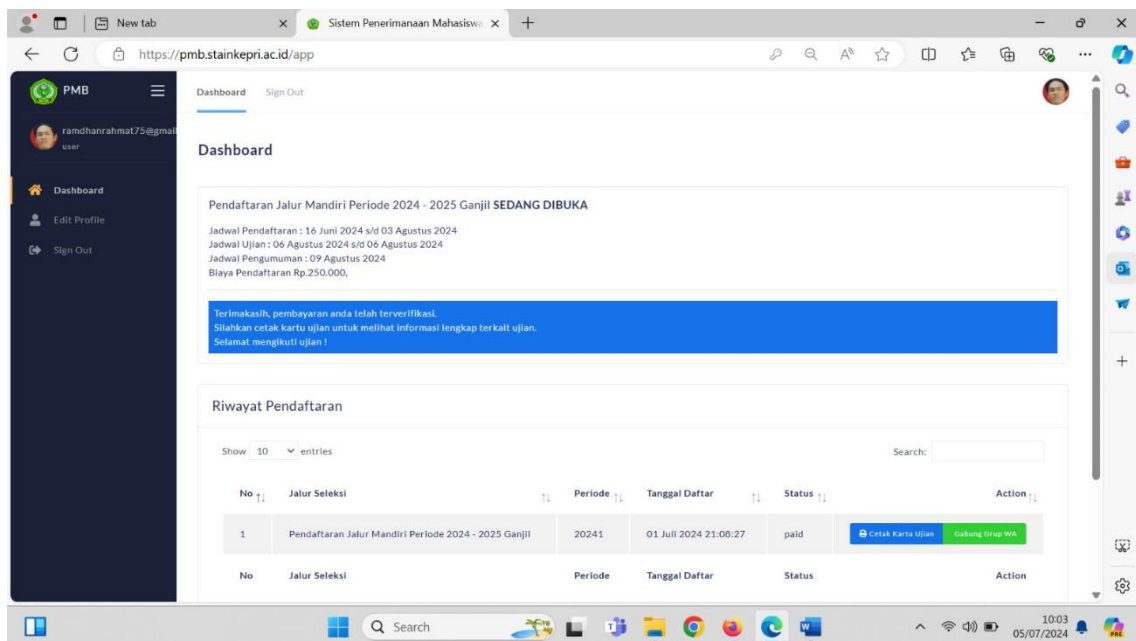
New tab
Sistem Penerimanaan Mahasiswa
https://pmb.stainkepri.ac.id/app

PMB
ramdhanrahmat75@gmai
user
Dashboard
Edit Profile
Sign Out

Dashboard Sign Out

Dashboard

Pendaftaran Jalur Mandiri Periode 2024 - 2025 Ganjil SEDANG DIBUKA

Jadwal Pendaftaran : 16 Juni 2024 s/d 03 Agustus 2024
Jadwal Ujian : 06 Agustus 2024 s/d 06 Agustus 2024
Jadwal Pengumuman : 09 Agustus 2024
Biaya Pendaftaran Rp.250.000,

Terimakasih, pembayaran anda telah terverifikasi.
Silahkan cetak kartu ujian untuk melihat informasi lengkap terkait ujian.
Selamat mengikuti ujian !

Riwayat Pendaftaran

Show 10 entries
Search:

| No | Jalur Seleksi | Periode | Tanggal Daftar | Status | Action |
|---|---|---|---|---|---|
| 1 | Pendaftaran Jalur Mandiri Periode 2024 - 2025 Ganjil | 20241 | 01 Juli 2024 21:08:27 | paid | Cetak Kartu Ujian Gabung Grup WA |
| No | Jalur Seleksi | Periode | Tanggal Daftar | Status | Action |

Search
10:03
05/07/2024